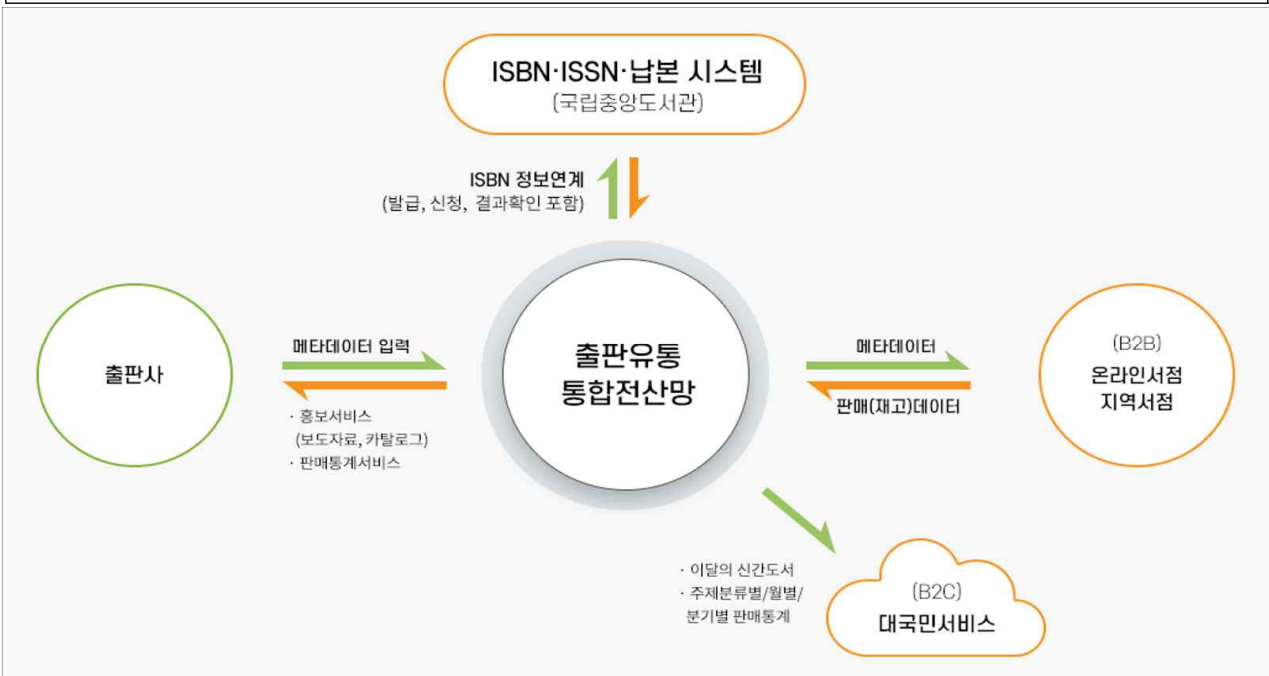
ISBN·ISSN·납본 시스템
(국립중앙도서관)

ISBN 정보연계
(발급, 신청, 결과확인 포함)

출판사

메타데이터 입력

· 홍보서비스
(보도자료, 카탈로그)
· 판매통계서비스

출판유통
통합전산망

메타데이터

판매(재고)데이터

(B2B)
온라인서점
지역서점

· 이달의 신간도서
· 주제분류별/월별/
분기별 판매통계

(B2C)
대국민서비스